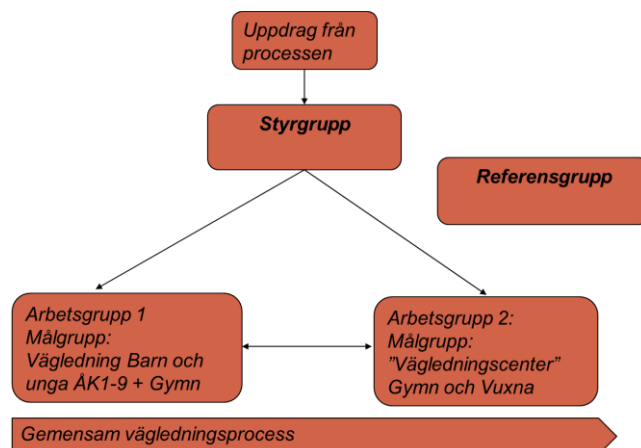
Uppdrag från processen

Styrgrupp

Referensgrupp

Arbetsgrupp 1
Målgrupp:
Vägledning Barn och unga ÅK1-9 + Gymn

Arbetsgrupp 2:
Målgrupp:
"Vägledningscenter"
Gymn och Vuxna

Gemensam vägledningsprocess